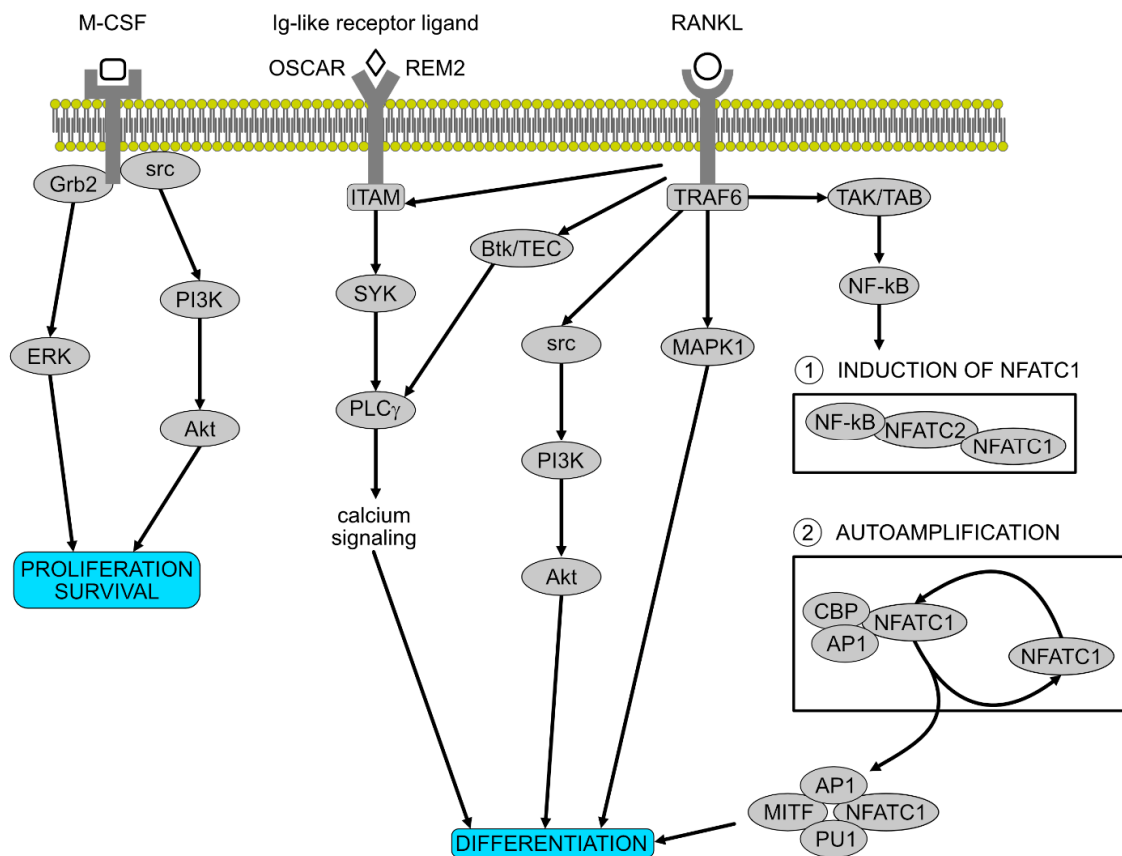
M-CSF

Ig-like receptor ligand

RANKL

OSCAR

REM2

Grb2

src

ITAM

TRAF6

TAK/TAB

Btk/TEC

SYK

PI3K

NF-kB

ERK

src

MAPK1

① INDUCTION OF NFATC1

PLCγ

Akt

NF-kB

NFATC2

NFATC1

PI3K

calcium signaling

② AUTOAMPLIFICATION

PROLIFERATION SURVIVAL

Akt

CBP

NFATC1

AP1

NFATC1

AP1

MITF

NFATC1

PU1

DIFFERENTIATION